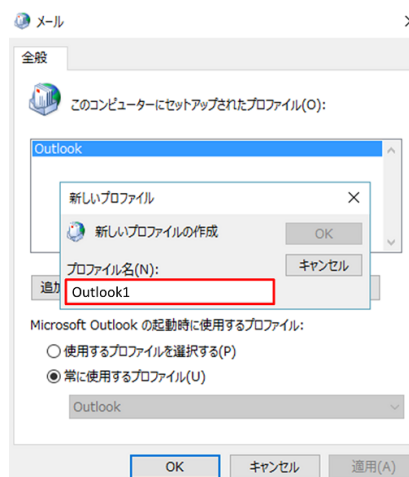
メール

全般

このコンピューターにセットアップされたプロファイル(O):

Outlook

新しいプロファイル ×

新しいプロファイルの作成

OK

キャンセル

プロファイル名(N):

Outlook1

追加

Microsoft Outlook の起動時に使用するプロファイル:

使用するプロファイルを選択する(P)

常に使用するプロファイル(U)

Outlook

OK キャンセル 適用(A)